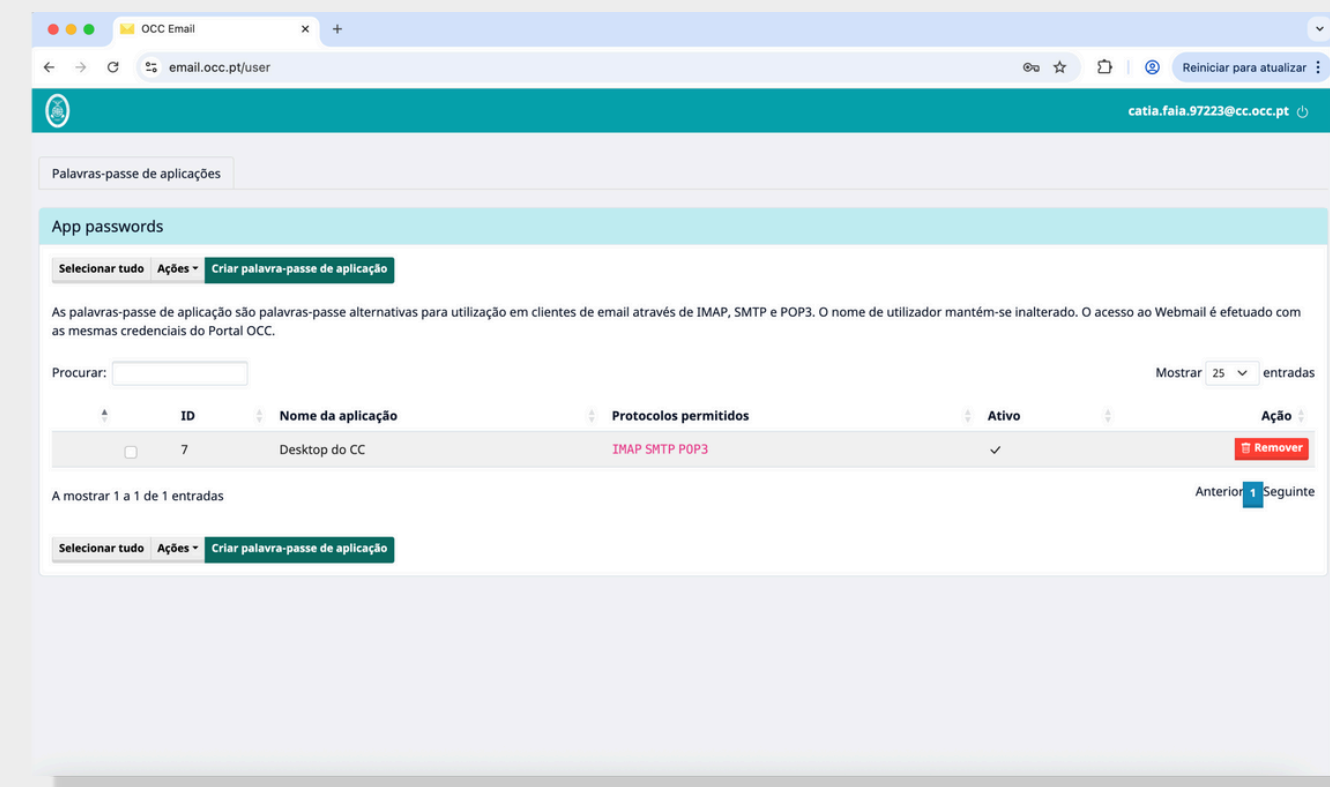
OCC Email

email.occ.pt/user

Reiniciar para atualizar

catia.faia.97223@cc.occ.pt

Palavras-passe de aplicações

App passwords

Selecionar tudo Ações Criar palavra-passe de aplicação

As palavras-passe de aplicação são palavras-passe alternativas para utilização em clientes de email através de IMAP, SMTP e POP3. O nome de utilizador mantém-se inalterado. O acesso ao Webmail é efetuado com as mesmas credenciais do Portal OCC.

Procurar:

Mostrar 25 entradas

| | ID | Nome da aplicação | Protocolos permitidos | Ativo | Ação |
|---|---|---|---|---|---|
| | 7 | Desktop do CC | IMAP SMTP POP3 | ✓ | Remover |

A mostrar 1 a 1 de 1 entradas

Anterior 1 Seguinte

Selecionar tudo Ações Criar palavra-passe de aplicação